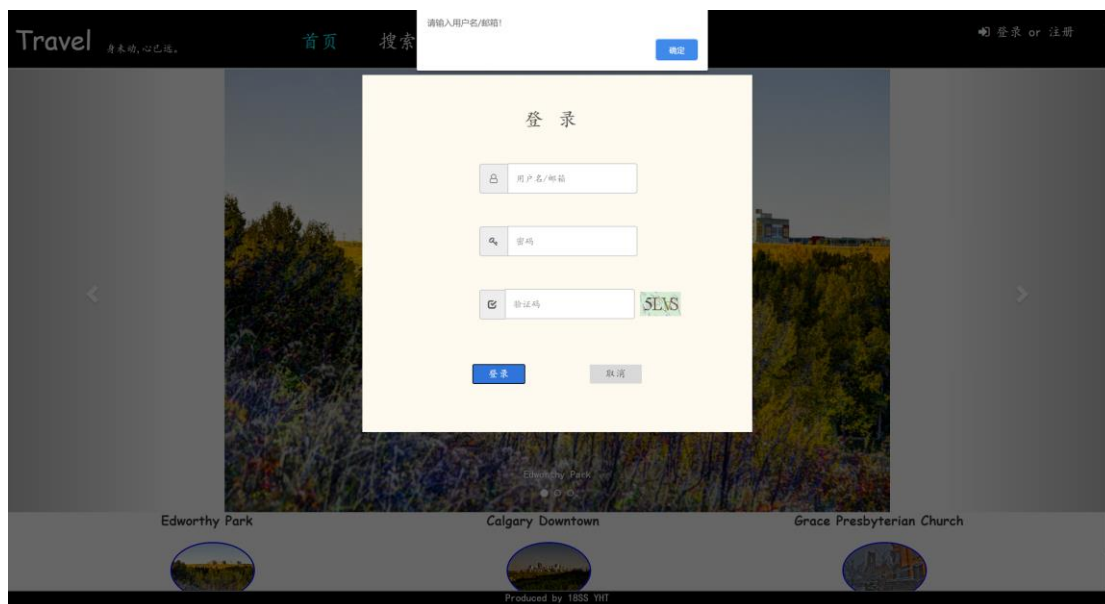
Travel 身未动,心已远。

首页 搜索

请输入用户名/邮箱!

确定

登录 or 注册

登 录

用户名/邮箱

密码

验证码

5LVS

登录

取消

Edworthy Park

Edworthy Park

Calgary Downtown

Grace Presbyterian Church

Produced by 18SS YHT